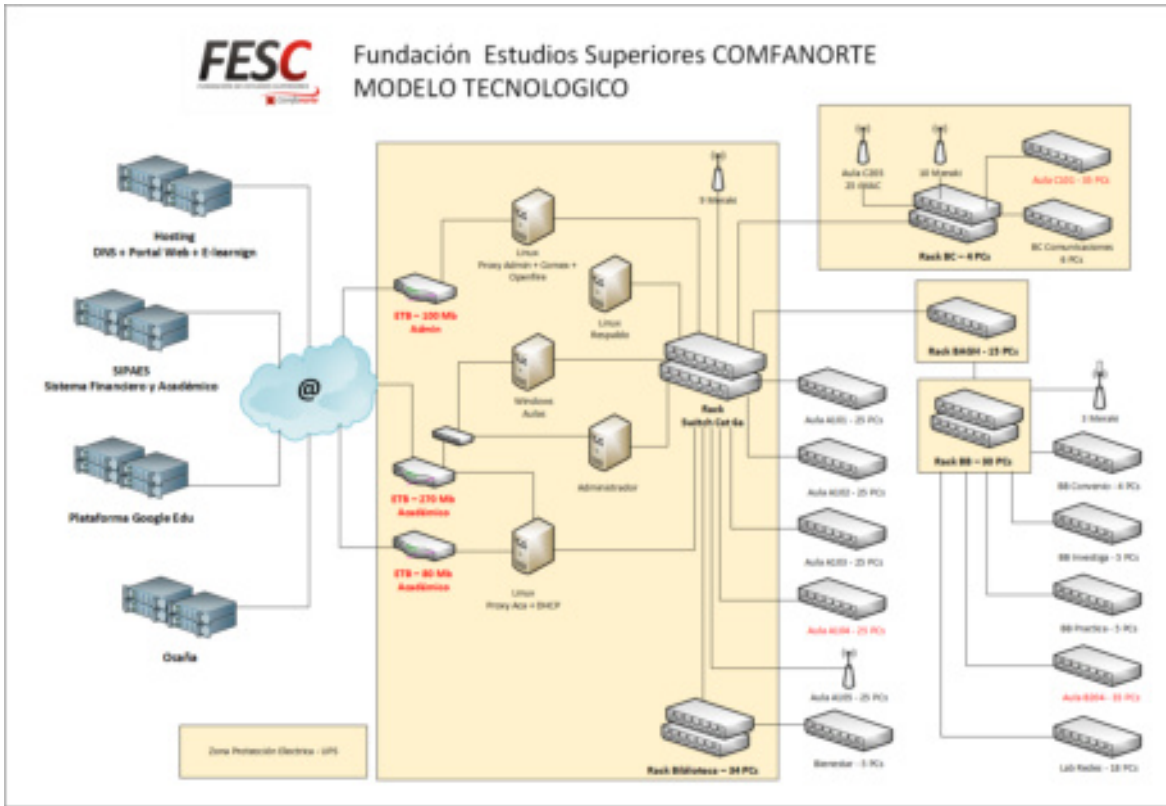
FESC
FUNDACIÓN DE ESTUDIOS SUPERIORES Comfanorte

Fundación Estudios Superiores COMFANORTE
MODELO TECNOLOGICO

Hosting
DNS + Portal Web + E-learnign

SIPAES
Sistema Financiero y Académico

Plataforma Google Edu

Osaña

@

ETB – 100 Mb
Admin

ETB – 270 Mb
Académico

ETB – 80 Mb
Académico

Linux
Proxy Admin + Correo + Openfire

Linux
Respaldo

Windows
Aulas

Administrador

Linux
Proxy Aca + DHCP

3 Meraki

Rack
Switch Cerda

Aula C203
25 iMAC

10 Meraki

Aula C101 – 30 PCs

Rack BC – 4 PCs

BC Comunicaciones
6 PCs

Rack BASH – 15 PCs

Rack BB – 30 PCs

1 Meraki

Aula AU01 – 25 PCs

Aula AU02 – 25 PCs

Aula AU03 – 25 PCs

Aula AU04 – 25 PCs

Aula AU05 – 25 PCs

Bienestar – 5 PCs

Rack Biblioteca – 34 PCs

BB Convenio – 6 PCs

BB Investiga – 5 PCs

BB Practica – 5 PCs

Aula B304 – 35 PCs

Lab Redes – 18 PCs

Zona Protección Electrica – UPS